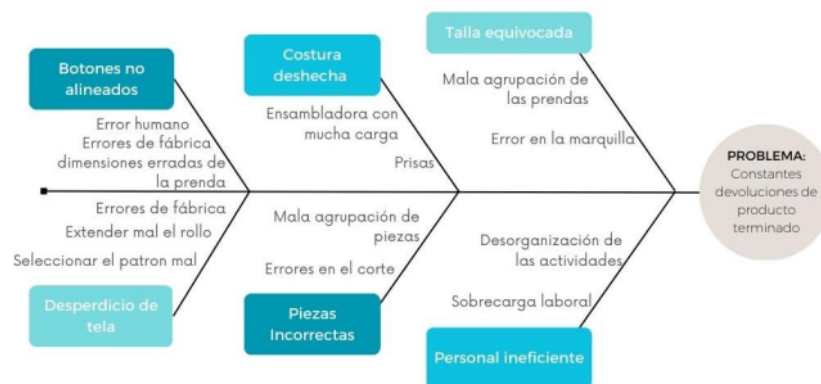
Botones no alineados

Error humano
Errores de fábrica
dimensiones erradas de la prenda

Costura deshecha

Ensambladora con mucha carga

Prisas

Talla equivocada

Mala agrupación de las prendas

Error en la marquilla

PROBLEMA:
Constantes devoluciones de producto terminado

Errores de fábrica
Extender mal el rollo
Seleccionar el patron mal

Desperdicio de tela

Mala agrupación de piezas

Errores en el corte

Piezas Incorrectas

Desorganización de las actividades

Sobrecarga laboral

Personal ineficiente